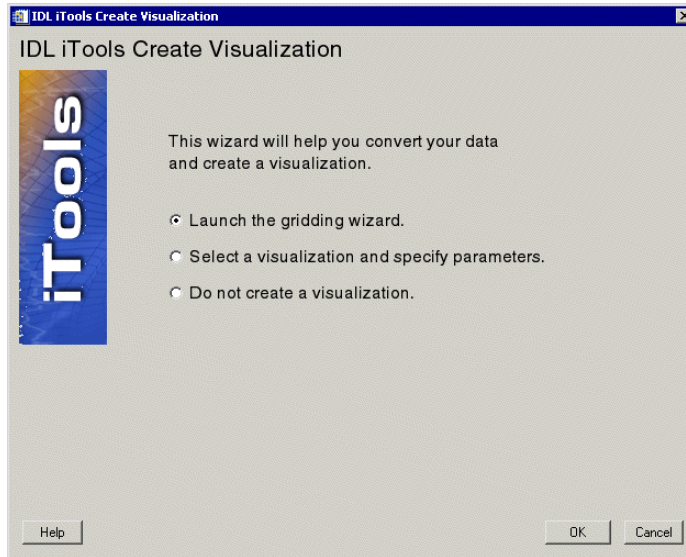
IDL iTools Create Visualization

IDL iTools Create Visualization

iTools

This wizard will help you convert your data and create a visualization.

Launch the gridding wizard.

Select a visualization and specify parameters.

Do not create a visualization.

Help

OK

Cancel